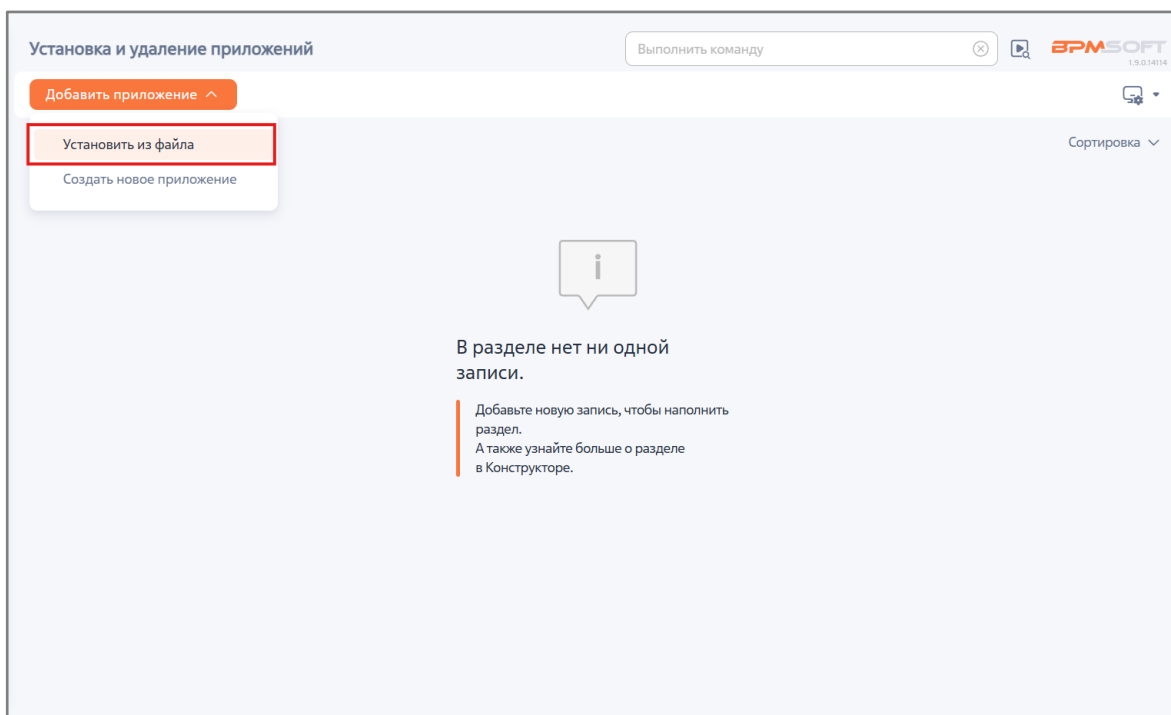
Установка и удаление приложений

Выполнить команду

BPMSOFT
1.9.0.14114

Добавить приложение

Установить из файла

Создать новое приложение

Сортировка

В разделе нет ни одной записи.

Добавьте новую запись, чтобы наполнить раздел.
А также узнайте больше о разделе в Конструкторе.